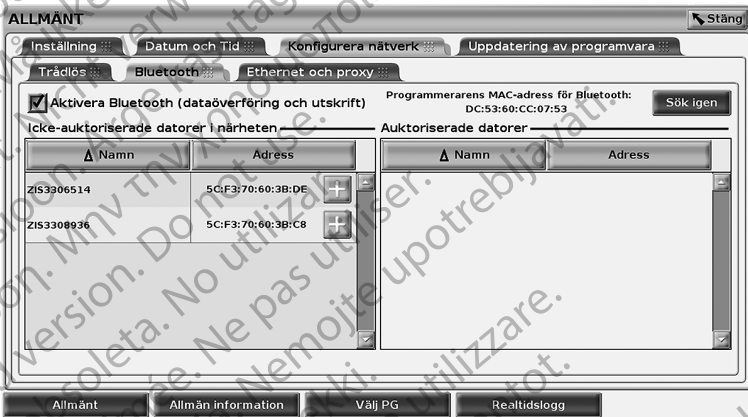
ALLMÄNT
Stäng
Inställning
Datum och Tid
Konfigurera nätverk
Uppdatering av programvara
Trådlös
Bluetooth
Ethernet och proxy
Aktivera Bluetooth (dataöverföring och utskrift)
Programmerarens MAC-adress för Bluetooth: DC:53:60:CC:07:53
Sök igen
Icke-auktoriserade datorer i närheten
Auktoriserade datorer

| Namn | Adress |
|---|---|
| ZIS3306514 | 5C:F3:70:60:3B:DE |
| ZIS3308936 | 5C:F3:70:60:3B:C8 |

| Namn | Adress |
|---|---|

Allmänt
Allmän information
Välj PG
Realtidslogg
Outdated version. Do not use.
Version obsolète. Ne pas utiliser.
Versione obsoleta. Non utilizzare.
Zastaralá verze. Nepoužívat.
Nemojte upotrebljavati.
Μην την χρησιμοποιείτε.